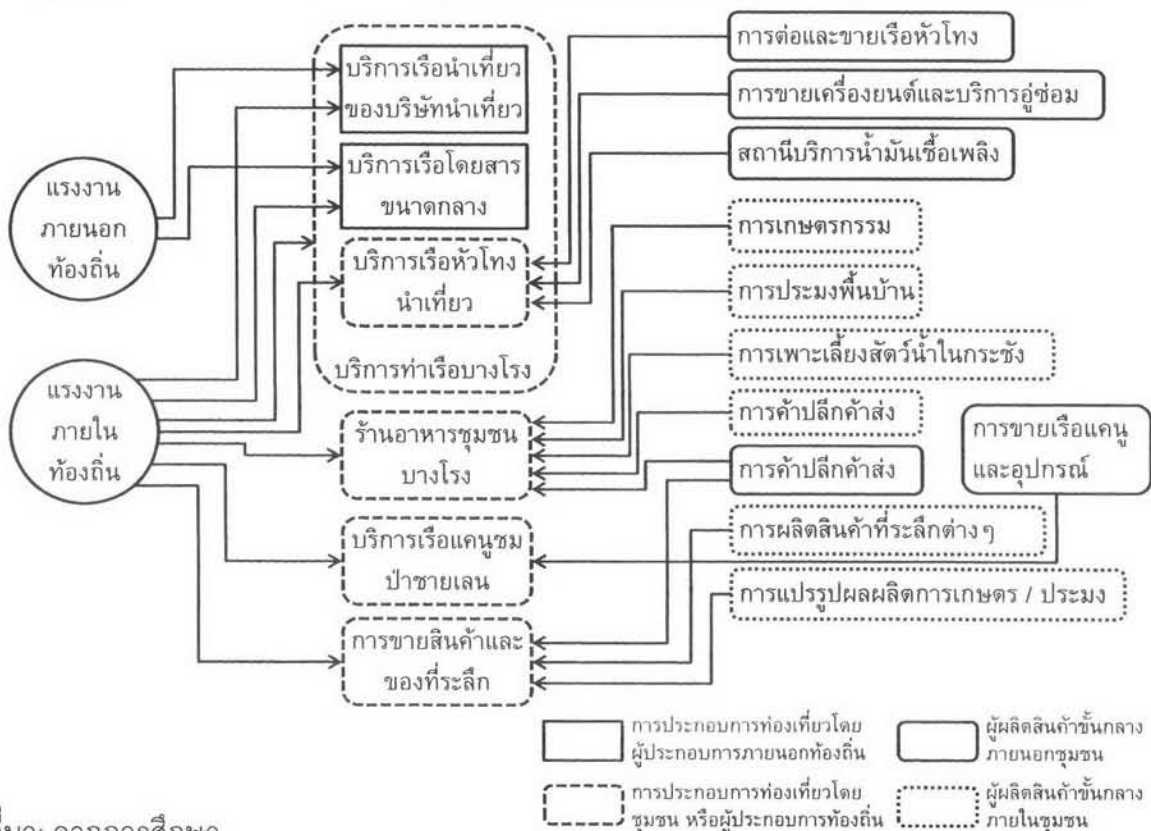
แรงงานภายนอกท้องถิ่น

แรงงานภายในท้องถิ่น

บริการเรือนำเที่ยวของบริษัทนำเที่ยว

บริการเรือโดยสารขนาดกลาง

บริการเรือหัวโทงนำเที่ยว

บริการท่าเรือบางโรง

ร้านอาหารชุมชนบางโรง

บริการเรือแคนูชมป่าชายเลน

การขายสินค้าและของที่ระลึก

การต่อและขายเรือหัวโทง

การขายเครื่องยนต์และบริการอู่ซ่อม

สถานีบริการน้ำมันเชื้อเพลิง

การเกษตรกรรม

การประมงพื้นบ้าน

การเพาะเลี้ยงสัตว์น้ำในกระชัง

การค้าปลีกค้าส่ง

การค้าปลีกค้าส่ง

การขายเรือแคนูและอุปกรณ์

การผลิตสินค้าที่ระลึกต่าง ๆ

การแปรรูปผลผลิตการเกษตร / ประมง

การประกอบการท่องเที่ยวโดยผู้ประกอบการภายนอกท้องถิ่น

ผู้ผลิตสินค้าขั้นกลางภายนอกชุมชน

การประกอบการท่องเที่ยวโดยชุมชน หรือผู้ประกอบการท้องถิ่น

ผู้ผลิตสินค้าขั้นกลางภายในชุมชน

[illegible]